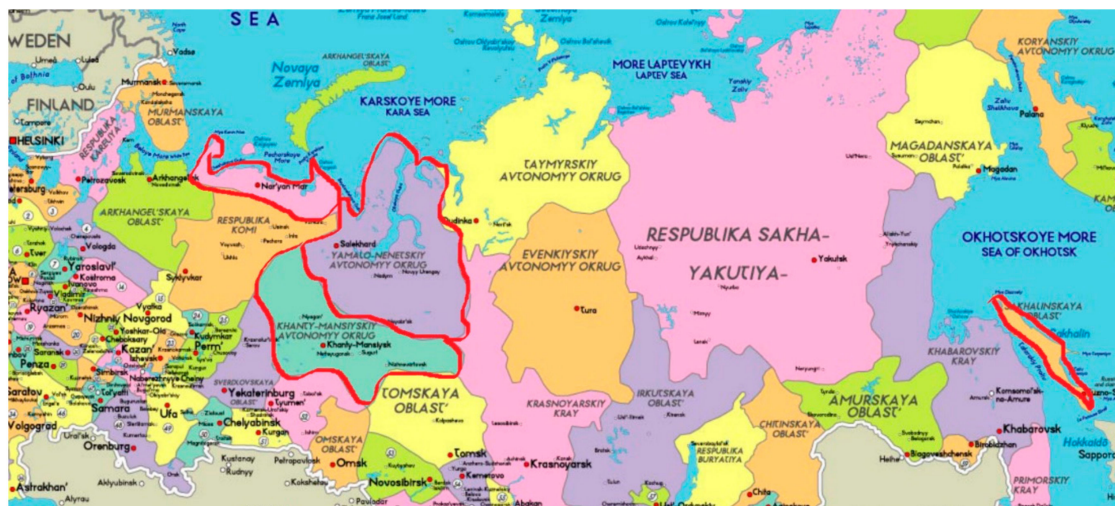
SEA
WEDEN
FINLAND
HELSINKI
Murmansk
MURMANSKAYA OBLAST'
RESPUBLIKA KARELIYA
Petrozavodsk
Arkhangel'sk
Nar'yan Mar
ARKHANGEL'SKAYA OBLAST'
RESPUBLIKA KOMI
Syktyvkar
Vologda
Yaroslavl'
Kostroma
Ryazan'
Nizhniy Novgorod
Yoshkar-Ola
Cheboksary
Kazan'
Saransk
Penza
Izhevsk
Perm'
Kudymkar
Saratov
Samara
Ufa
Volgograd
Orenburg
Astrakhan'
Chelyabinsk
Kurgan
SVERDLOVSKAYA OBLAST'
Yekaterinburg
Tyumen'
Novaya Zemlya
KARSKOYE MORE
KARA SEA
MORE LAPTEVYKH
LAPTEV SEA
ARKHANGEL'SKAYA OBLAST'
Salekhard
YAMALO-NENETSKIY AVTONOMYY OKRUG
KHANTY-MANSIYSKIY AVTONOMYY OKRUG
Khanty-Mansiysk
TAYMYRSKIY AVTONOMYY OKRUG
Dudinka
EVENKIYSKIY AVTONOMYY OKRUG
Tura
RESPUBLIKA SAKHA-YAKUTIYA-
Yakutsk
MAGADANSKAYA OBLAST'
Magadan
KORYAKSKIY AVTONOMYY OKRUG
Palana
OKHOTSKOYE MORE
SEA OF OKHOTSK
SAKHALINSKAYA
Sakhalin
KHABAROVSKIY KRAY
Khabarovsk
Komsomol'sk-na-Amure
AMURSKAYA OBLAST'
Blagoveshchensk
Birobidzhan
PRIMORSKIY KRAY
Hokkaido
Sappor
TOMSKAYA OBLAST'
Tomsk
OMSKAYA OBLAST'
Omsk
Novosibirsk
Krasnoyarsk
KRASNOYARSKIY KRAY
IRKUTSKAYA OBLAST'
RESPUBLIKA BURYATIYA
CHITINSKAYA OBLAST'
Chita